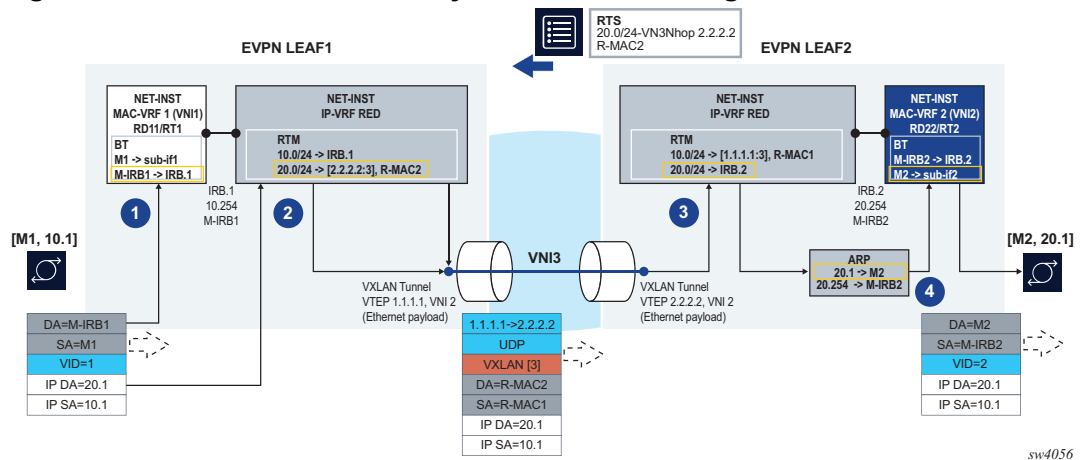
RTS
20.0/24-VN3Nhop 2.2.2.2
R-MAC2

EVPN LEAF1

EVPN LEAF2

NET-INST
MAC-VRF 1 (VNI1)
RD11/RT1

BT
M1 -> sub-if1
M-IRB1 -> IRB.1

NET-INST
IP-VRF RED

RTM
10.0/24 -> IRB.1
20.0/24 -> [2.2.2.2:3], R-MAC2

IRB.1
10.254
M-IRB1

1

2

NET-INST
IP-VRF RED

RTM
10.0/24 -> [1.1.1.1:3], R-MAC1
20.0/24 -> IRB.2

NET-INST
MAC-VRF 2 (VNI2)
RD22/RT2

BT
M-IRB2 -> IRB.2
M2 -> sub-if2

IRB.2
20.254
M-IRB2

3

[M1, 10.1]

VNI3

VXLAN Tunnel
VTEP 1.1.1.1, VNI 2
(Ethernet payload)

VXLAN Tunnel
VTEP 2.2.2.2, VNI 2
(Ethernet payload)

ARP
20.1 -> M2
20.254 -> M-IRB2

4

[M2, 20.1]

| DA=M-IRB1 |
|---|
| SA=M1 |
| VID=1 |
| IP DA=20.1 |
| IP SA=10.1 |

| 1.1.1.1->2.2.2.2 |
|---|
| UDP |
| VXLAN [3] |
| DA=R-MAC2 |
| SA=R-MAC1 |
| IP DA=20.1 |
| IP SA=10.1 |

| DA=M2 |
|---|
| SA=M-IRB2 |
| VID=2 |
| IP DA=20.1 |
| IP SA=10.1 |

sw4056